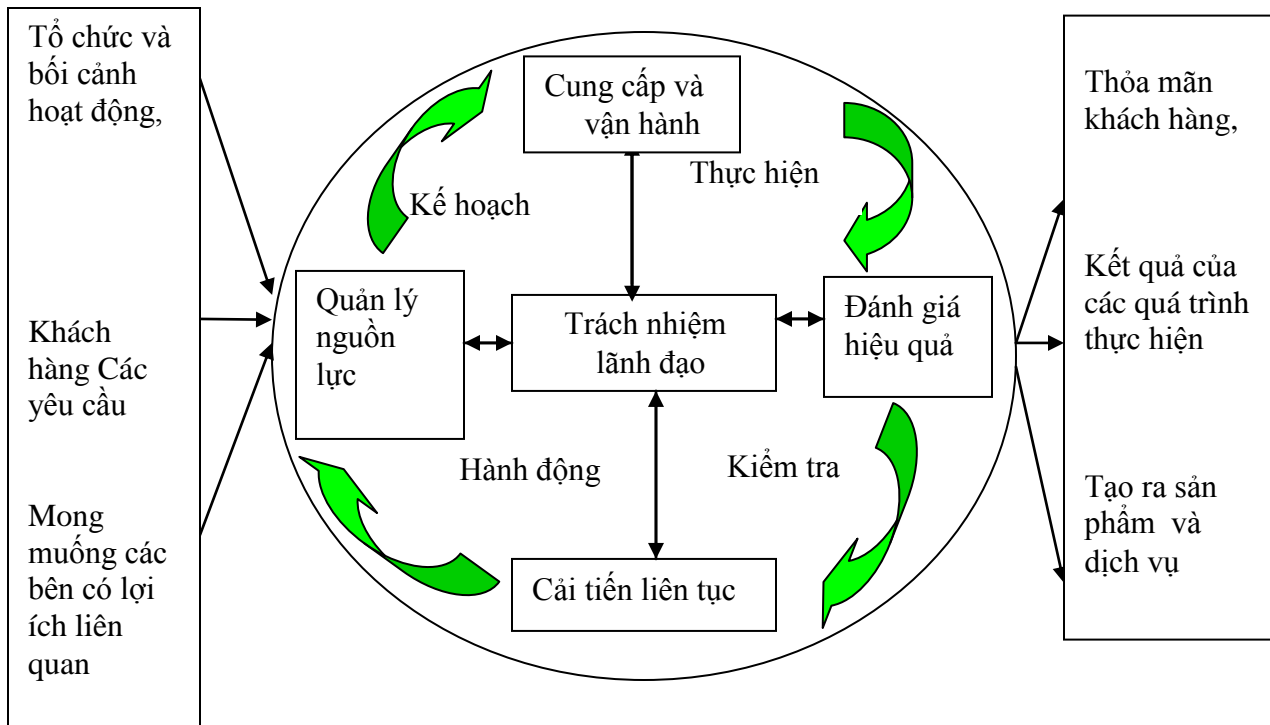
Tổ chức và bối cảnh hoạt động,

Khách hàng Các yêu cầu

Mong muống các bên có lợi ích liên quan

Cung cấp và vận hành

Kế hoạch

Thực hiện

Quản lý nguồn lực

Trách nhiệm lãnh đạo

Đánh giá hiệu quả

Hành động

Kiểm tra

Cải tiến liên tục

Thỏa mãn khách hàng,

Kết quả của các quá trình thực hiện

Tạo ra sản phẩm và dịch vụ